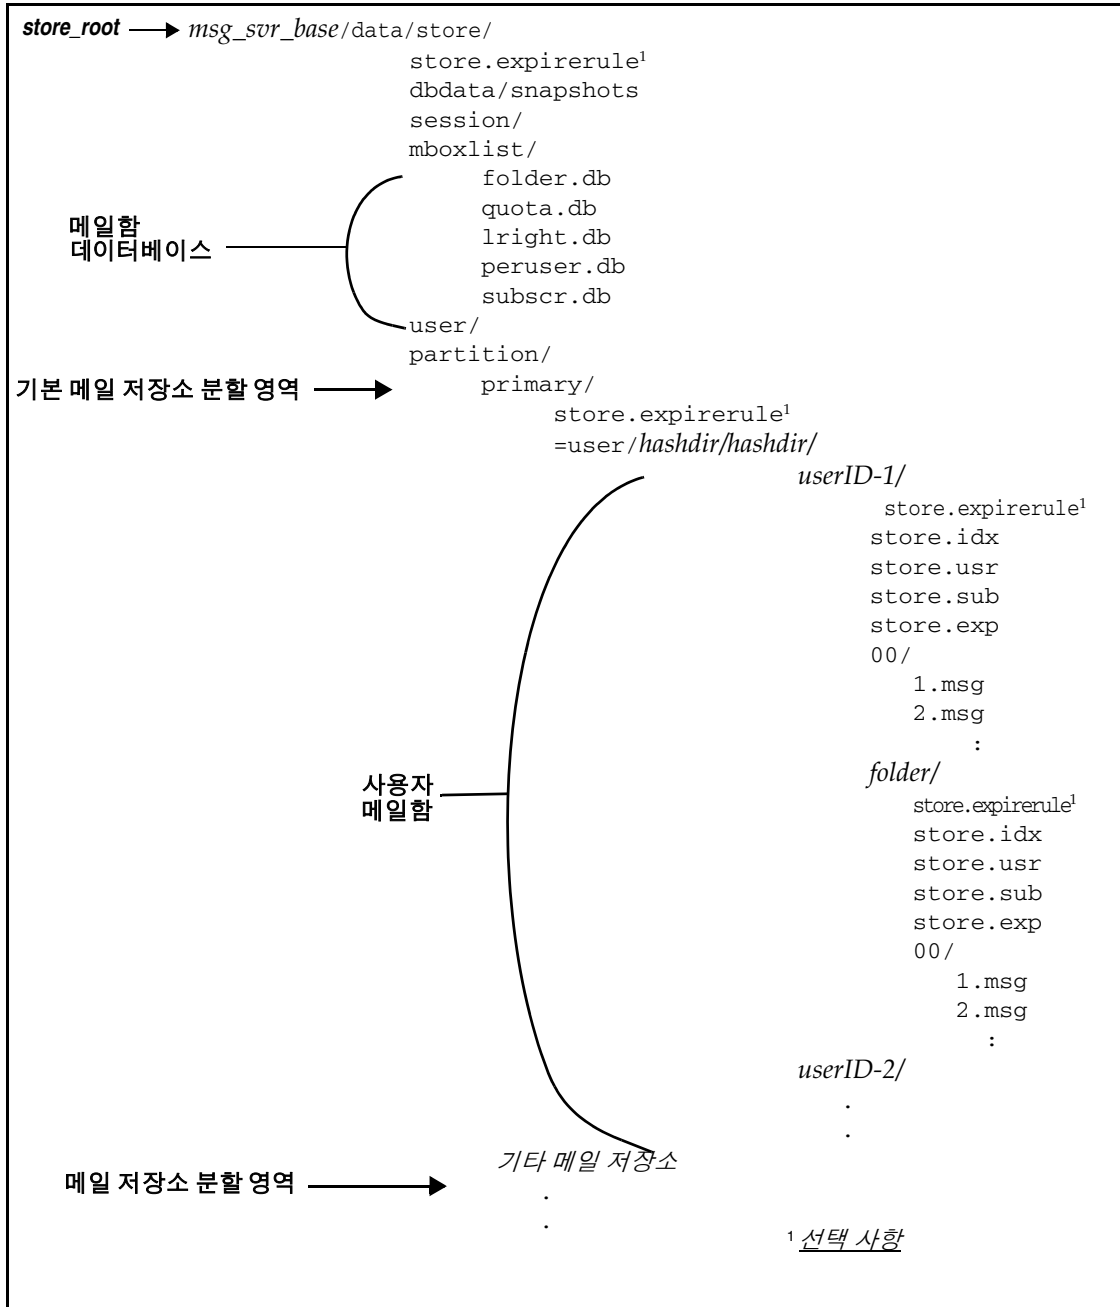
store_root → msg_svr_base/data/store/
store.expirerule$^1$
dbdata/snapshots
session/
mboxlist/
folder.db
quota.db
lright.db
peruser.db
subscr.db
user/
partition/

메일함 데이터베이스

기본 메일 저장소 분할 영역 →
primary/
store.expirerule$^1$
=user/hashdir/hashdir/
userID-1/
store.expirerule$^1$
store.idx
store.usr
store.sub
store.exp
00/
1.msg
2.msg
:
folder/
store.expirerule$^1$
store.idx
store.usr
store.sub
store.exp
00/
1.msg
2.msg
:
userID-2/
.
.

사용자 메일함

메일 저장소 분할 영역 →
기타 메일 저장소
.
.

$^1$ 선택 사항